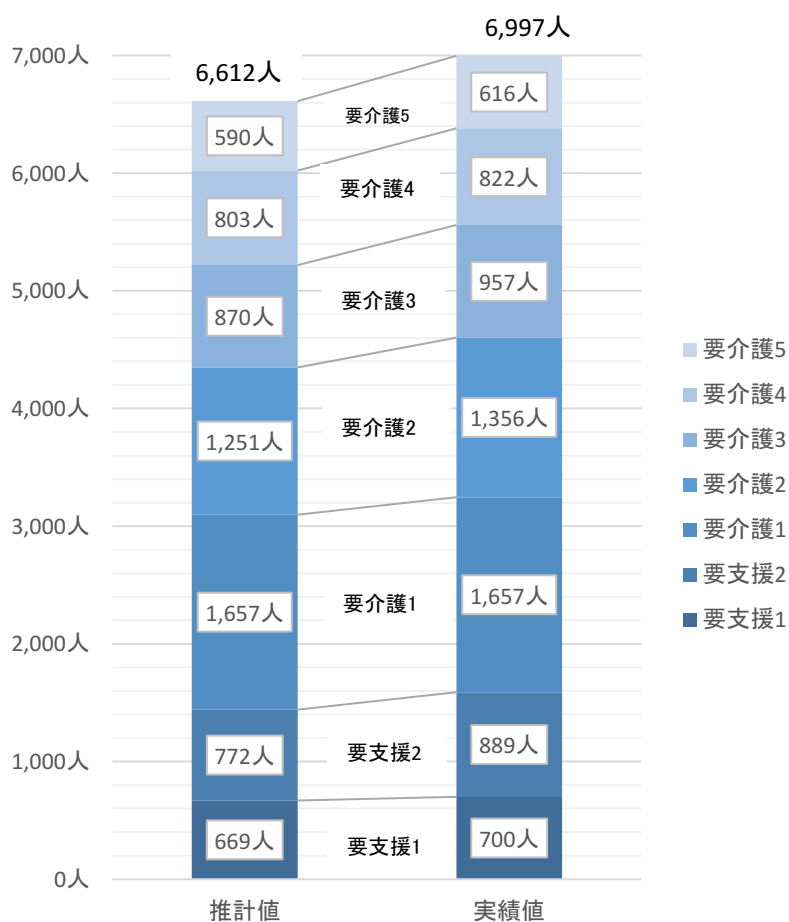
7,000人
6,000人
5,000人
4,000人
3,000人
2,000人
1,000人
0人

6,612人
6,997人

| | 推計値 | 実績値 |
|---|---|---|
| 要介護5 | 590人 | 616人 |
| 要介護4 | 803人 | 822人 |
| 要介護3 | 870人 | 957人 |
| 要介護2 | 1,251人 | 1,356人 |
| 要介護1 | 1,657人 | 1,657人 |
| 要支援2 | 772人 | 889人 |
| 要支援1 | 669人 | 700人 |

要介護5
要介護4
要介護3
要介護2
要介護1
要支援2
要支援1